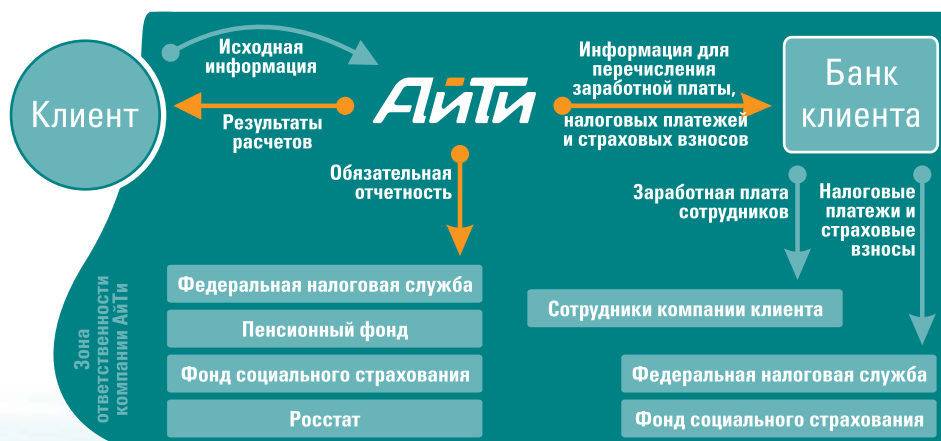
Исходная информация

Клиент

Результаты расчетов

АйТи

Информация для перечисления заработной платы, налоговых платежей и страховых взносов

Банк клиента

Обязательная отчетность

Заработная плата сотрудников

Налоговые платежи и страховые взносы

Зона ответственности компании АйТи

Федеральная налоговая служба

Пенсионный фонд

Фонд социального страхования

Росстат

Сотрудники компании клиента

Федеральная налоговая служба

Фонд социального страхования